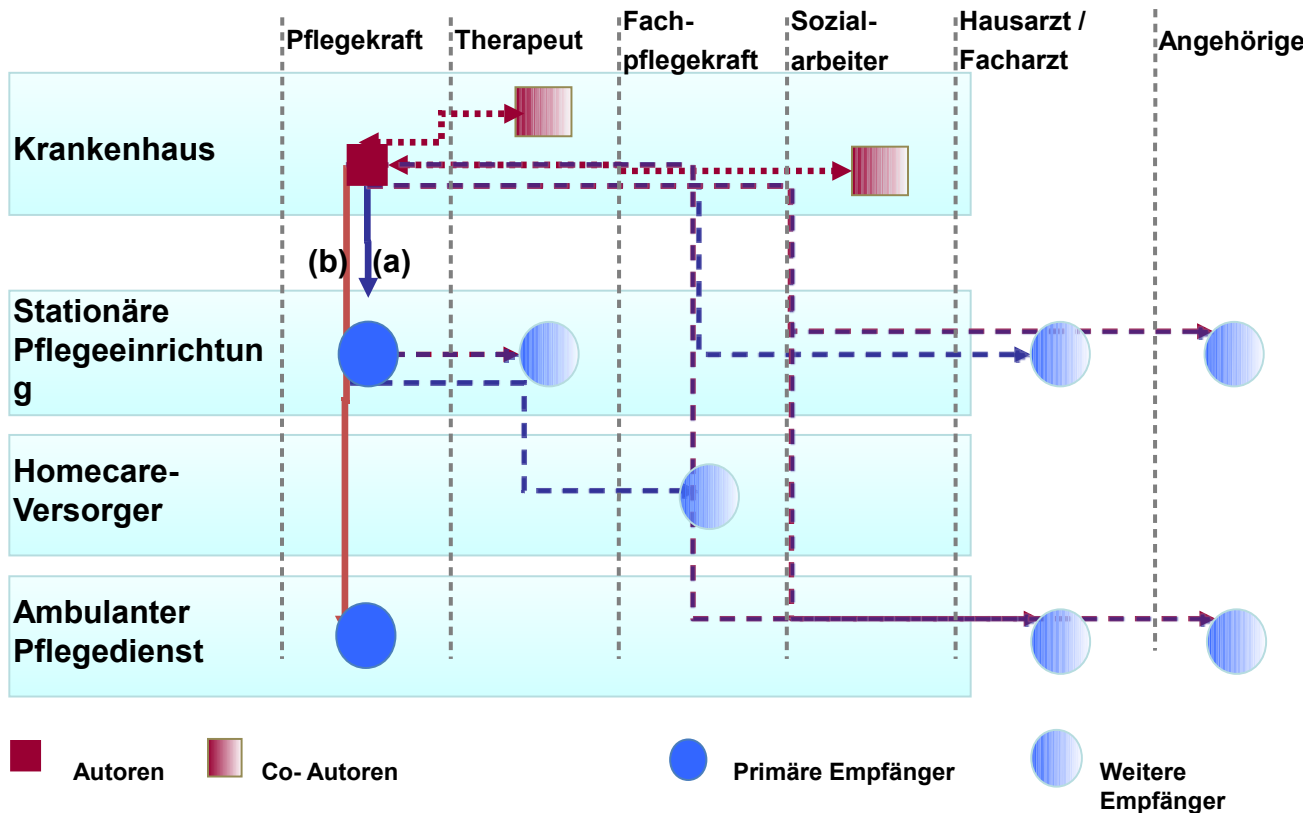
Pflegekraft | Therapeut | Fachpflegekraft | Sozialarbeiter | Hausarzt / Facharzt | Angehörige

Krankenhaus

(b) (a)

Stationäre Pflegeeinrichtung

Homecare-Versorger

Ambulanter Pflegedienst

Autoren

Co- Autoren

Primäre Empfänger

Weitere Empfänger